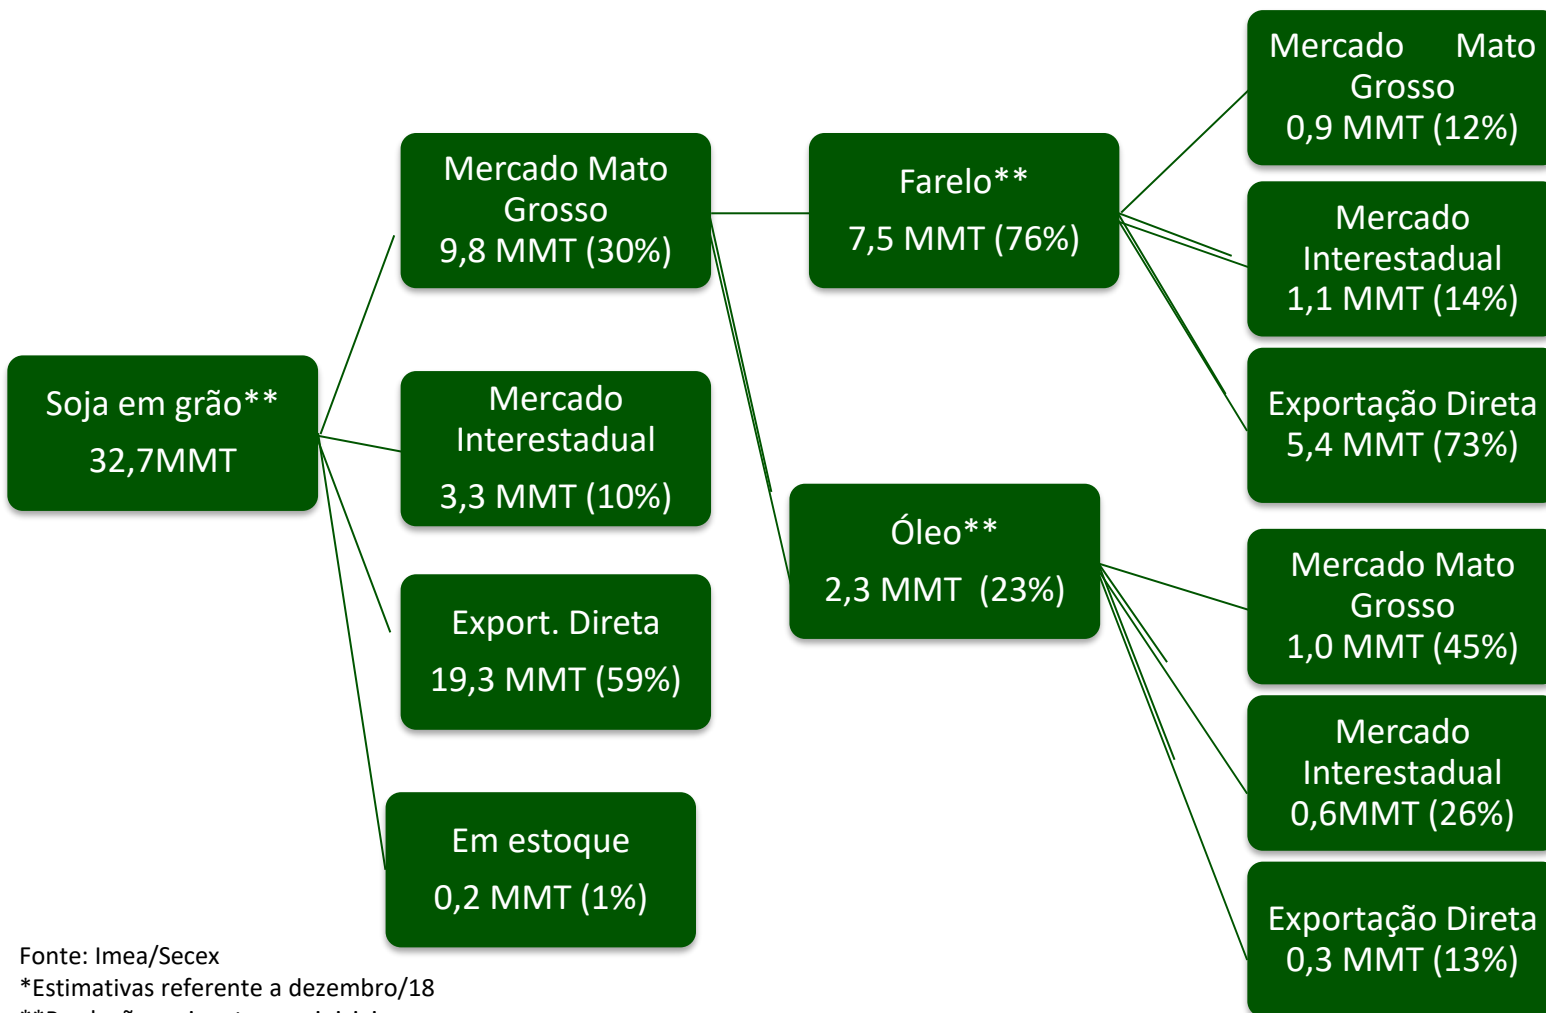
Soja em grão**
32,7MMT

Mercado Mato Grosso
9,8 MMT (30%)

Mercado Interestadual
3,3 MMT (10%)

Export. Direta
19,3 MMT (59%)

Em estoque
0,2 MMT (1%)

Farelo**
7,5 MMT (76%)

Óleo**
2,3 MMT (23%)

Mercado Mato Grosso
0,9 MMT (12%)

Mercado Interestadual
1,1 MMT (14%)

Exportação Direta
5,4 MMT (73%)

Mercado Mato Grosso
1,0 MMT (45%)

Mercado Interestadual
0,6MMT (26%)

Exportação Direta
0,3 MMT (13%)

Fonte: Imea/Secex
*Estimativas referente a dezembro/18
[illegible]